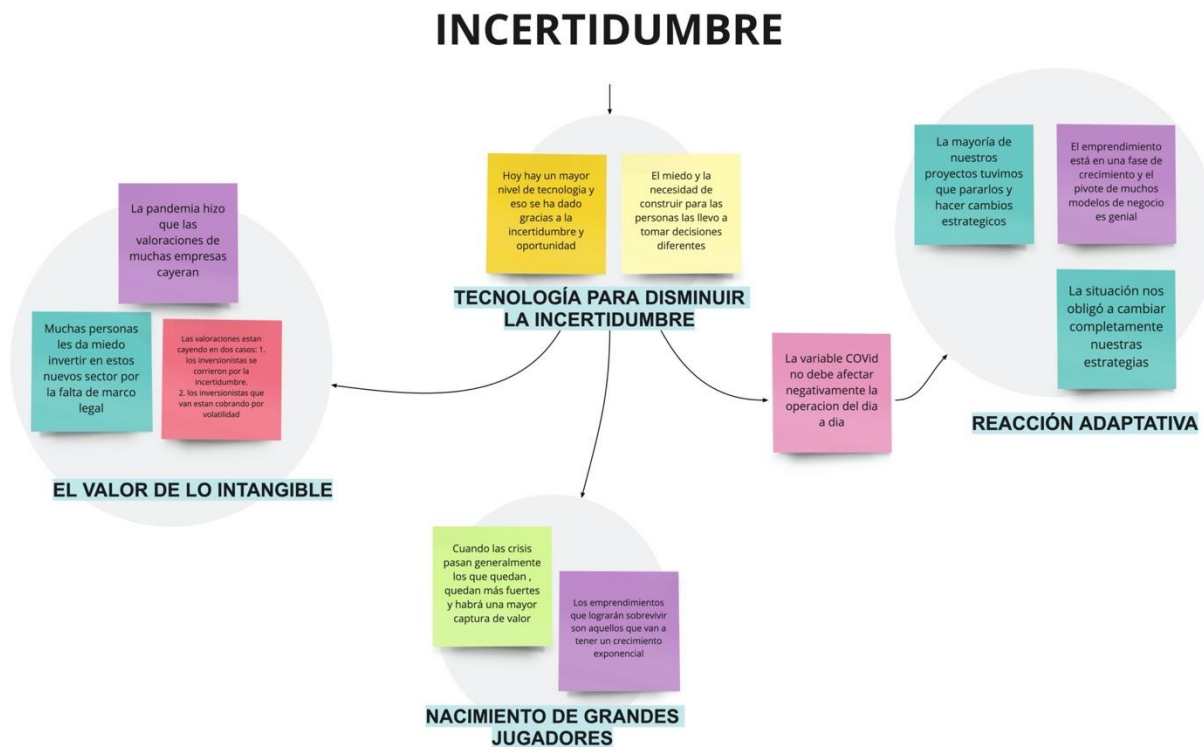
INCERTIDUMBRE

Hoy hay un mayor nivel de tecnologia y eso se ha dado gracias a la incertidumbre y oportunidad

El miedo y la necesidad de construir para las personas las llevo a tomar decisiones diferentes

TECNOLOGÍA PARA DISMINUIR LA INCERTIDUMBRE

La pandemia hizo que las valoraciones de muchas empresas cayeran

Muchas personas les da miedo invertir en estos nuevos sector por la falta de marco legal

Las valoraciones estan cayendo en dos casos: 1. los inversionistas se corrieron por la incertidumbre. 2. los inversionistas que van estan cobrando por volatilidad

EL VALOR DE LO INTANGIBLE

La mayoría de nuestros proyectos tuvimos que pararlos y hacer cambios estrategicos

El emprendimiento está en una fase de crecimiento y el pivote de muchos modelos de negocio es genial

La situación nos obligó a cambiar completamente nuestras estrategias

La variable COVid no debe afectar negativamente la operacion del dia a dia

REACCIÓN ADAPTATIVA

Cuando las crisis pasan generalmente los que quedan , quedan más fuertes y habrá una mayor captura de valor

Los emprendimientos que lograrán sobrevivir son aquellos que van a tener un crecimiento exponencial

NACIMIENTO DE GRANDES JUGADORES